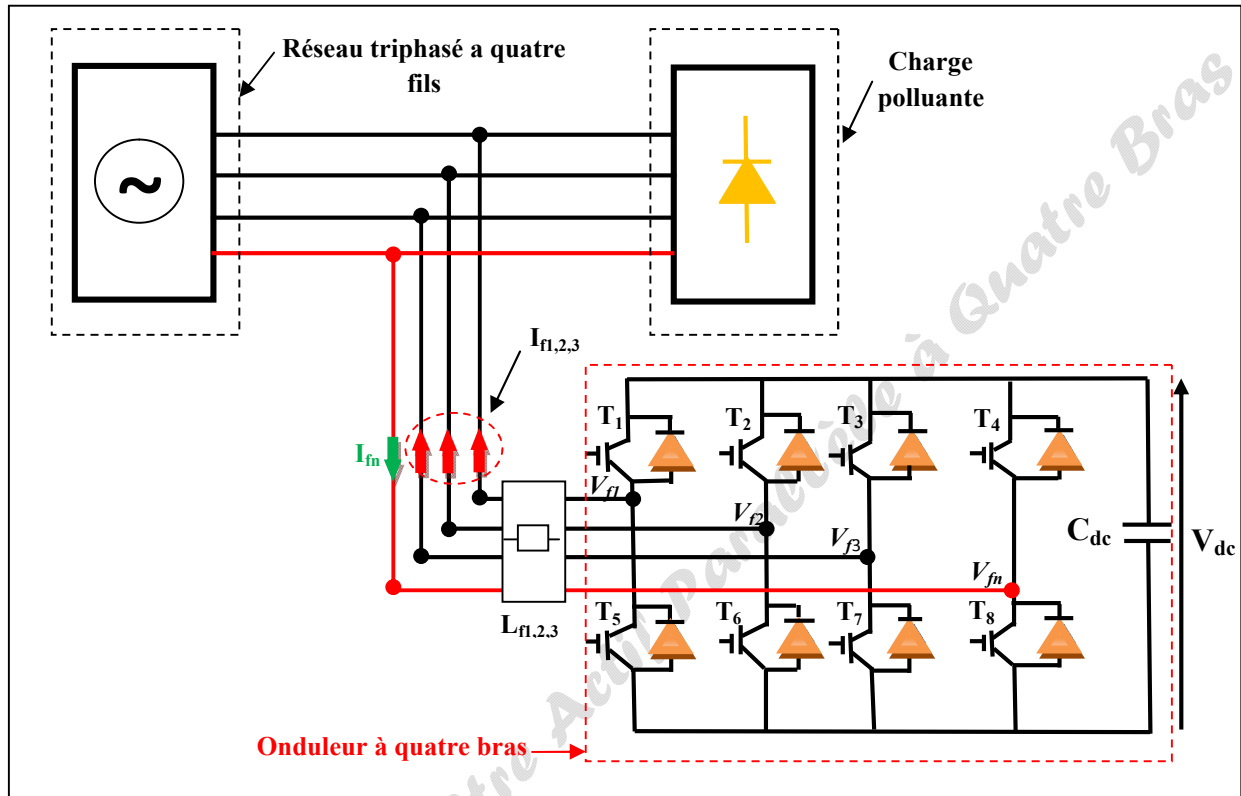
Réseau triphasé a quatre fils

Charge polluante

~

$I_{f1,2,3}$

$I_{fn}$

$T_1$ $T_2$ $T_3$ $T_4$

$V_{f1}$

$V_{f2}$

$V_{f3}$

$V_{fn}$

$C_{dc}$

$V_{dc}$

$T_5$ $T_6$ $T_7$ $T_8$

$L_{f1,2,3}$

Onduleur à quatre bras

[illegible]tre Acti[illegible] Parallèle à Quatre Bras